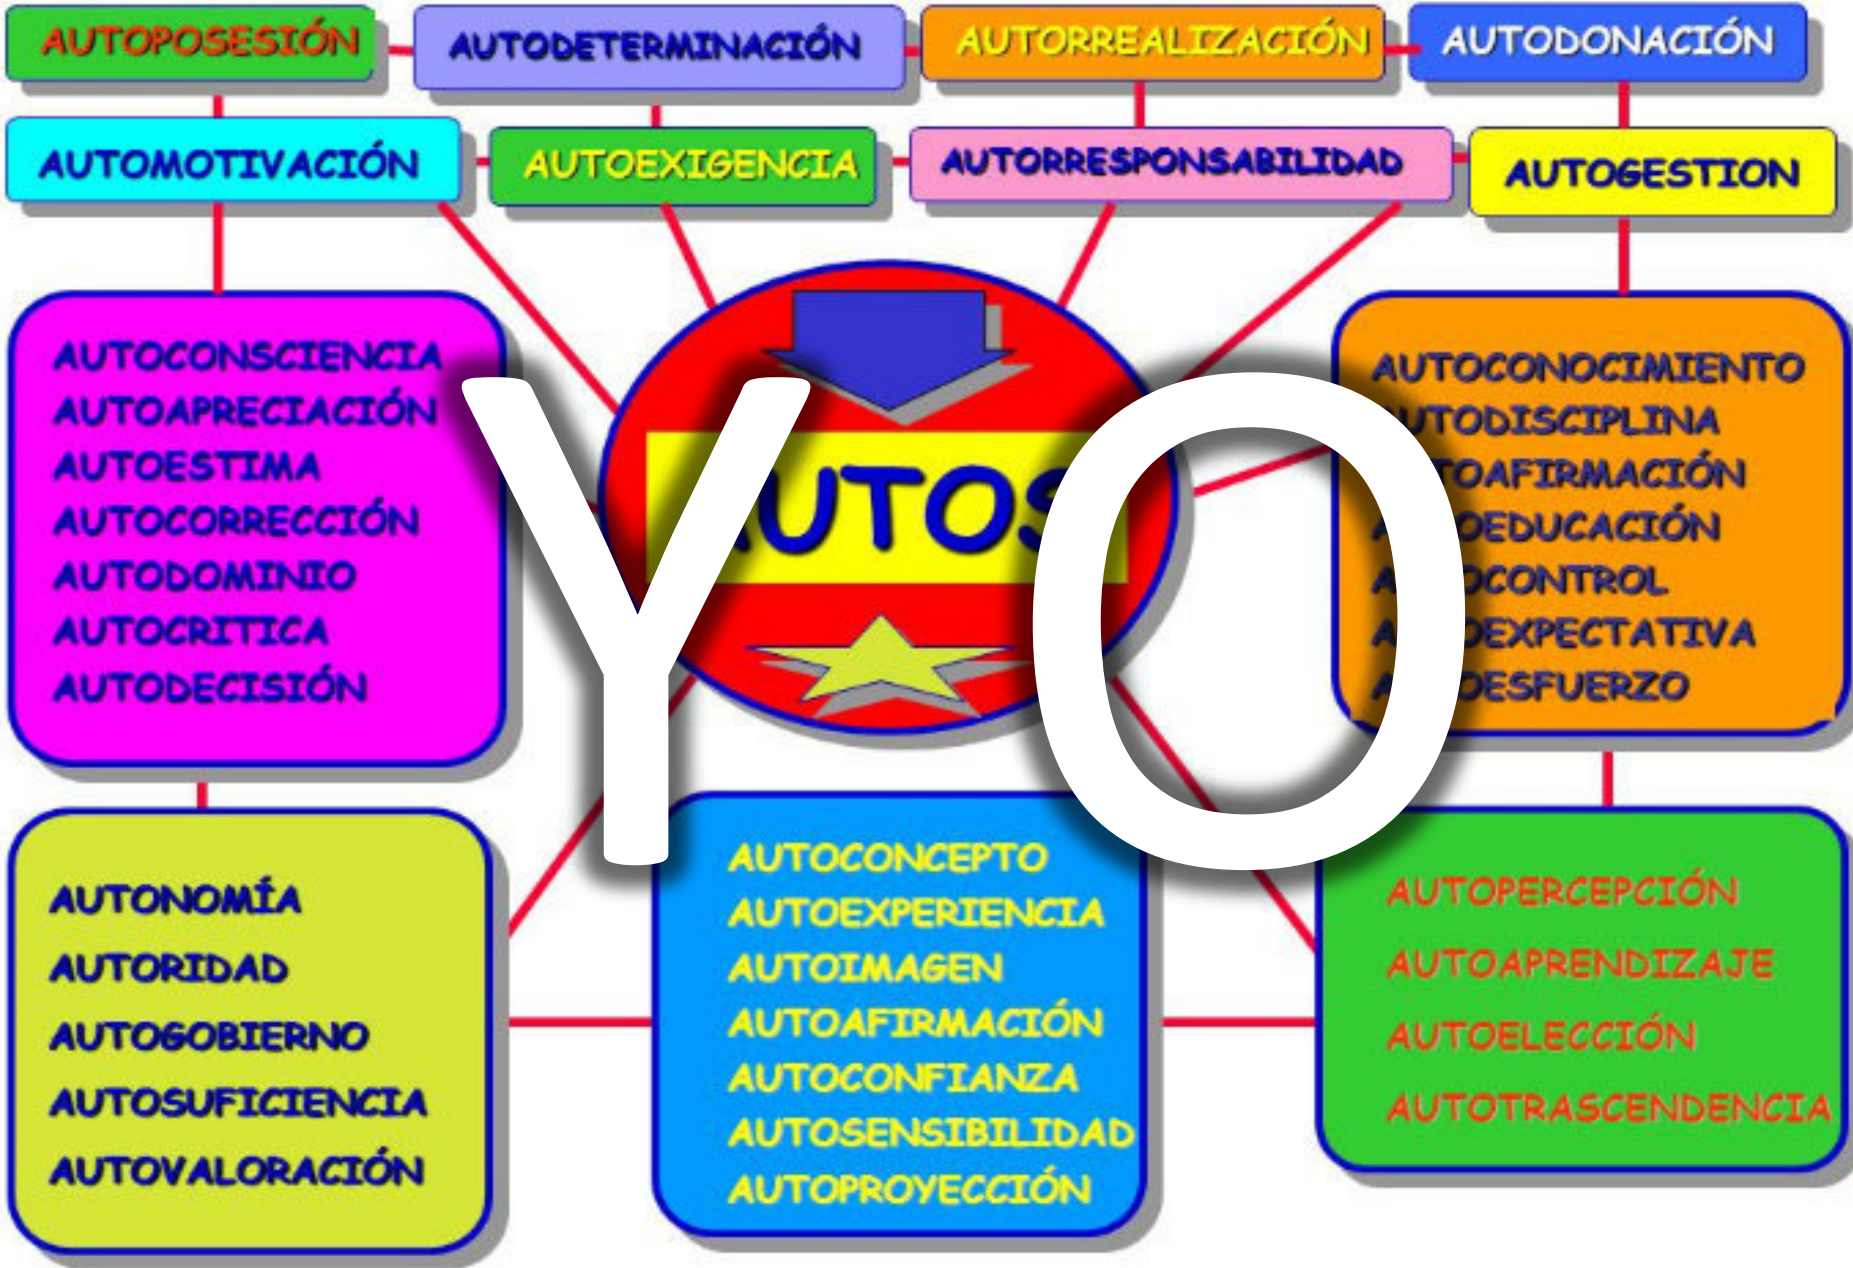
AUTOPOSESIÓN
AUTODETERMINACIÓN
AUTORREALIZACIÓN
AUTODONACIÓN
AUTOMOTIVACIÓN
AUTOEXIGENCIA
AUTORRESPONSABILIDAD
AUTOGESTION

AUTOCONSCIENCIA
AUTOAPRECIACIÓN
AUTOESTIMA
AUTOCORRECCIÓN
AUTODOMINIO
AUTOCRITICA
AUTODECISIÓN

YO

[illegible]UTOS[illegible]

AUTOCONOCIMIENTO
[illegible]UTODISCIPLINA
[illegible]TOAFIRMACIÓN
A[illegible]OEDUCACIÓN
A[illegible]OCONTROL
A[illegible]OEXPECTATIVA
A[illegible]OESFUERZO

AUTONOMÍA
AUTORIDAD
AUTOGOBIERNO
AUTOSUFICIENCIA
AUTOVALORACIÓN

AUTOCONCEPTO
AUTOEXPERIENCIA
AUTOIMAGEN
AUTOAFIRMACIÓN
AUTOCONFIANZA
AUTOSENSIBILIDAD
AUTOPROYECCIÓN

AUTOPERCEPCIÓN
AUTOAPRENDIZAJE
AUTOELECCIÓN
AUTOTRASCENDENCIA